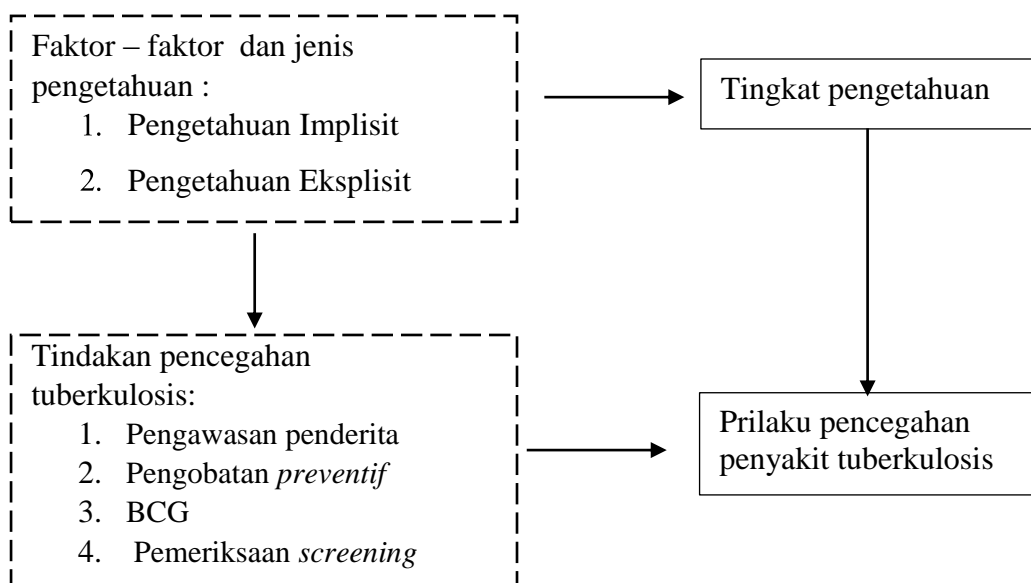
Faktor – faktor dan jenis pengetahuan :
1. Pengetahuan Implisit
2. Pengetahuan Eksplisit

Tingkat pengetahuan

Tindakan pencegahan tuberkulosis:
1. Pengawasan penderita
2. Pengobatan *preventif*
3. BCG
4. Pemeriksaan *screening*

Prilaku pencegahan penyakit tuberkulosis